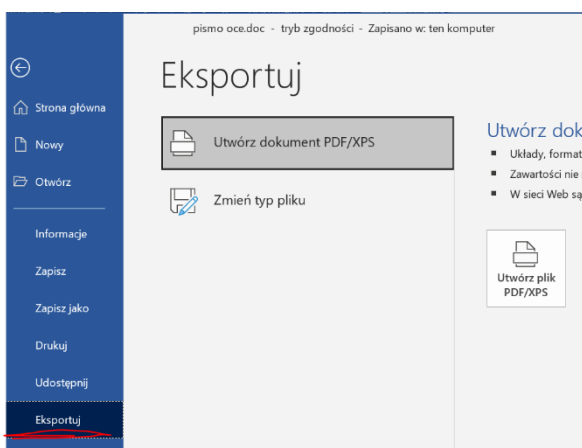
pismo oce.doc - tryb zgodności - Zapisano w: ten komputer

Strona główna

Nowy

Otwórz

Informacje

Zapisz

Zapisz jako

Drukuj

Udostępnij

Eksportuj

Eksportuj

Utwórz dokument PDF/XPS

Zmień typ pliku

Utwórz dok

▪ Układy, format

▪ Zawartości nie

▪ W sieci Web są

Utwórz plik PDF/XPS